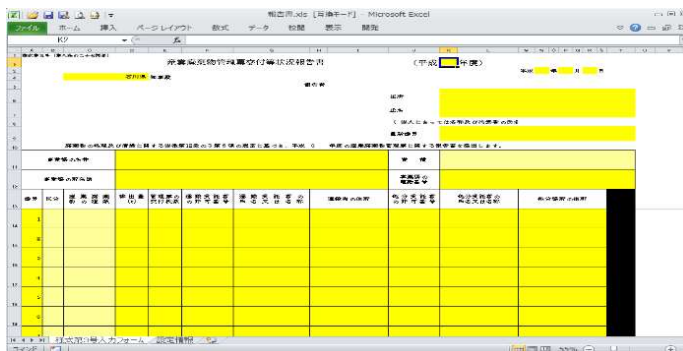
報告用.xls [互換モード] - Microsoft Excel

ファイル　ホーム　挿入　ページレイアウト　数式　データ　校閲　表示　開発

K7

産業廃棄物管理票交付等状況報告書

（平成　　年度）

年　月　日

香川県　知事殿

報告者

住所

氏名

（法人にあっては名称及び代表者の氏名）

電話番号

廃棄物の処理及び清掃に関する法律第12条の3第6項の規定に基づき、平成　年度の産業廃棄物管理票に関する報告書を提出します。

事業場の名称

業種

事業場の所在地

事業場の電話番号

番号　区分　産業廃棄物の種類　排出量(t)　管理票の交付枚数　運搬受託者の許可番号　運搬受託者の氏名又は名称　運搬先の住所　処分受託者の許可番号　処分受託者の氏名又は名称　処分場所の住所

1
2
3
4
5
6
7

様式第3号入力フォーム　設定情報

コマンド